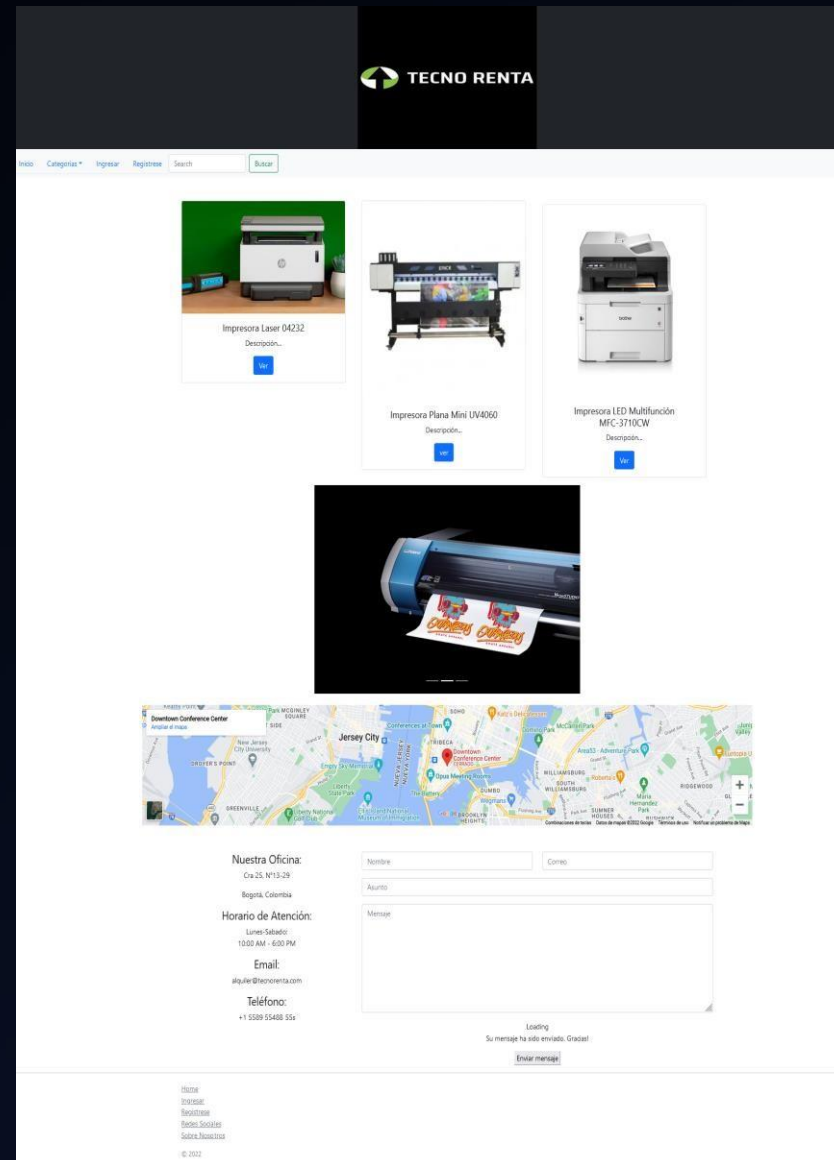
TECNO RENTA

Inicio Categorias ▾ Ingresar Registrese Search Buscar

Impresora Laser 04232
Descripcion...
Ver

Impresora Plana Mini UV4060
Descripción...
ver

Impresora LED Multifunción MFC-3710CW
Descripción...
Ver

Downtown Conference Center
Ampliar el mapa
Jersey City
Downtown Conference Center
WILLIAMSBURG
BROOKLYN HEIGHTS
GREENVILLE
DUMBO
RIDGEWOOD
Combinaciones de teclas Datos de mapas ©2022 Google Términos de uso Notificar un problema de Maps

Nuestra Oficina:
Cra 25, N°13-29
Bogotá, Colombia

Horario de Atención:
Lunes-Sabado
10:00 AM - 6:00 PM

Email:
alquiler@tecnorenta.com

Teléfono:
+1 5589 55488 55s

Nombre
Correo
Asunto
Mensaje

Loading
Su mensaje ha sido enviado. Gracias!
Enviar mensaje

Home
Ingresar
Registrese
Redes Sociales
Sobre Nosotros
© 2022